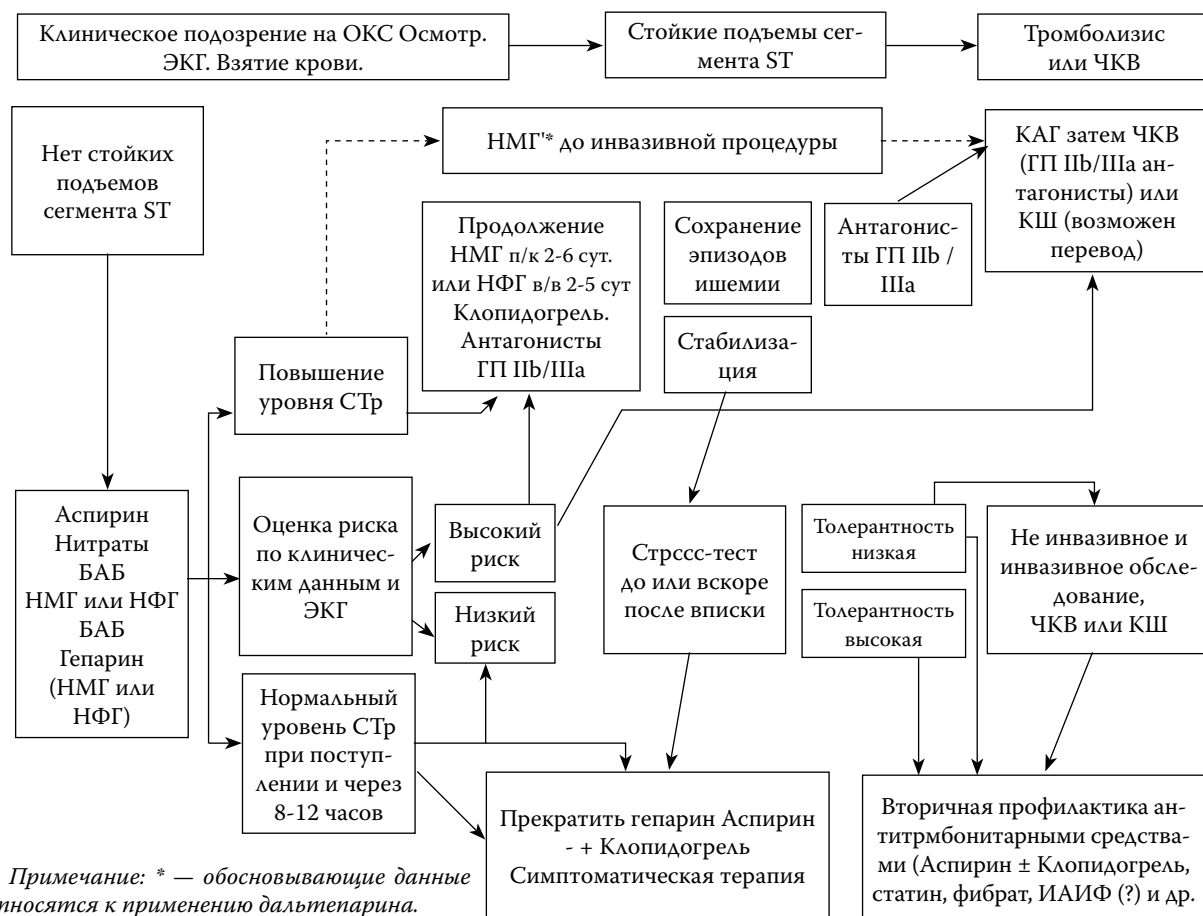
Клиническое подозрение на ОКС Осмотр. ЭКГ. Взятие крови.

Стойкие подъемы сегмента ST

Тромболизис или ЧКВ

Нет стойких подъемов сегмента ST

НМГ'* до инвазивной процедуры

КАГ затем ЧКВ (ГП IIb/IIIa антагонисты) или КШ (возможен перевод)

Продолжение НМГ п/к 2-6 сут. или НФГ в/в 2-5 сут Клопидогрель. Антагонисты ГП IIb/IIIa

Сохранение эпизодов ишемии

Антагонисты ГП IIb / IIIa

Стабилизация

Повышение уровня СТр

Аспирин Нитраты БАБ НМГ или НФГ БАБ Гепарин (НМГ или НФГ)

Оценка риска по клиническим данным и ЭКГ

Высокий риск

Низкий риск

Стрссс-тест до или вскоре после вписки

Толерантность низкая

Толерантность высокая

Не инвазивное и инвазивное обследование, ЧКВ или КШ

Нормальный уровень СТр при поступлении и через 8-12 часов

Прекратить гепарин Аспирин - + Клопидогрель Симптоматическая терапия

Вторичная профилактика антитрмбонитарными средствами (Аспирин ± Клопидогрель, статин, фибрат, ИАИФ (?) и др.

Примечание: * — обосновывающие данные относятся к применению дальтепарина.